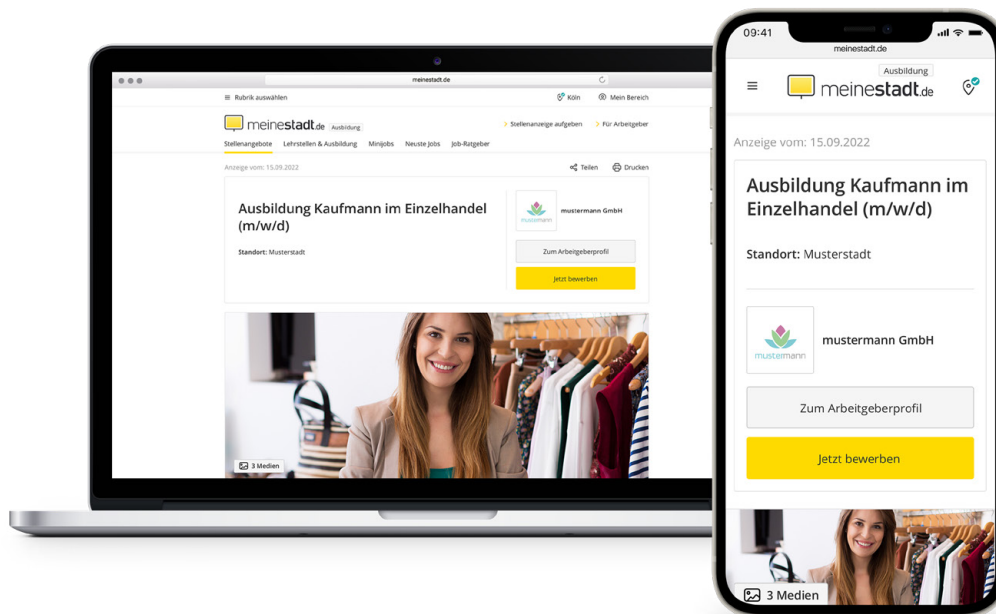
meinestadt.de

Rubrik auswählen
Köln
Mein Bereich

meinestadt.de Ausbildung
Stellenanzeige aufgeben
Für Arbeitgeber

Stellenangebote
Lehrstellen & Ausbildung
Minijobs
Neuste Jobs
Job-Ratgeber

Anzeige vom: 15.09.2022
Teilen
Drucken

Ausbildung Kaufmann im Einzelhandel (m/w/d)

Standort: Musterstadt

mustermann
mustermann GmbH

Zum Arbeitgeberprofil

Jetzt bewerben

3 Medien

09:41
meinestadt.de

Ausbildung
meinestadt.de

Anzeige vom: 15.09.2022

Ausbildung Kaufmann im Einzelhandel (m/w/d)

Standort: Musterstadt

mustermann
mustermann GmbH

Zum Arbeitgeberprofil

Jetzt bewerben

3 Medien